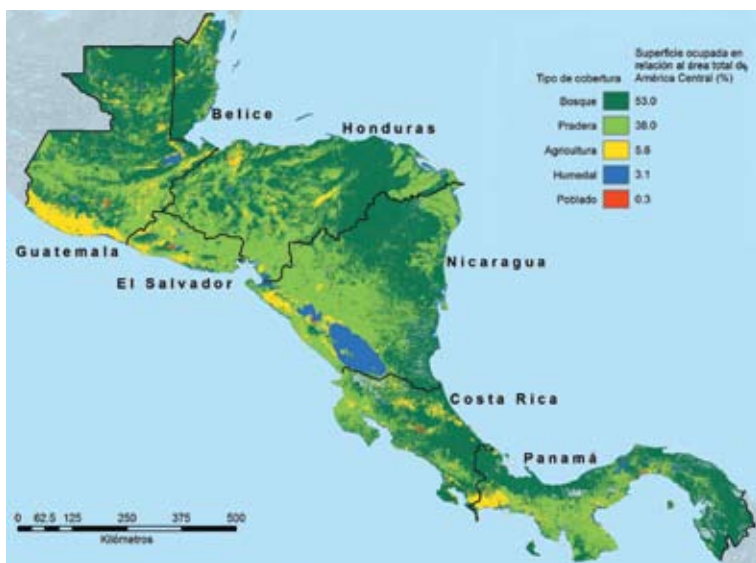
Superficie ocupada en relación al área total de América Central (%)

| Tipo de cobertura | |
|---|---|
| Bosque | 53.0 |
| Pradera | 38.0 |
| Agricultura | 5.6 |
| Humedal | 3.1 |
| Poblado | 0.3 |

Belice
Honduras
Guatemala
El Salvador
Nicaragua
Costa Rica
Panamá

0 62.5 125 250 375 500
Kilómetros